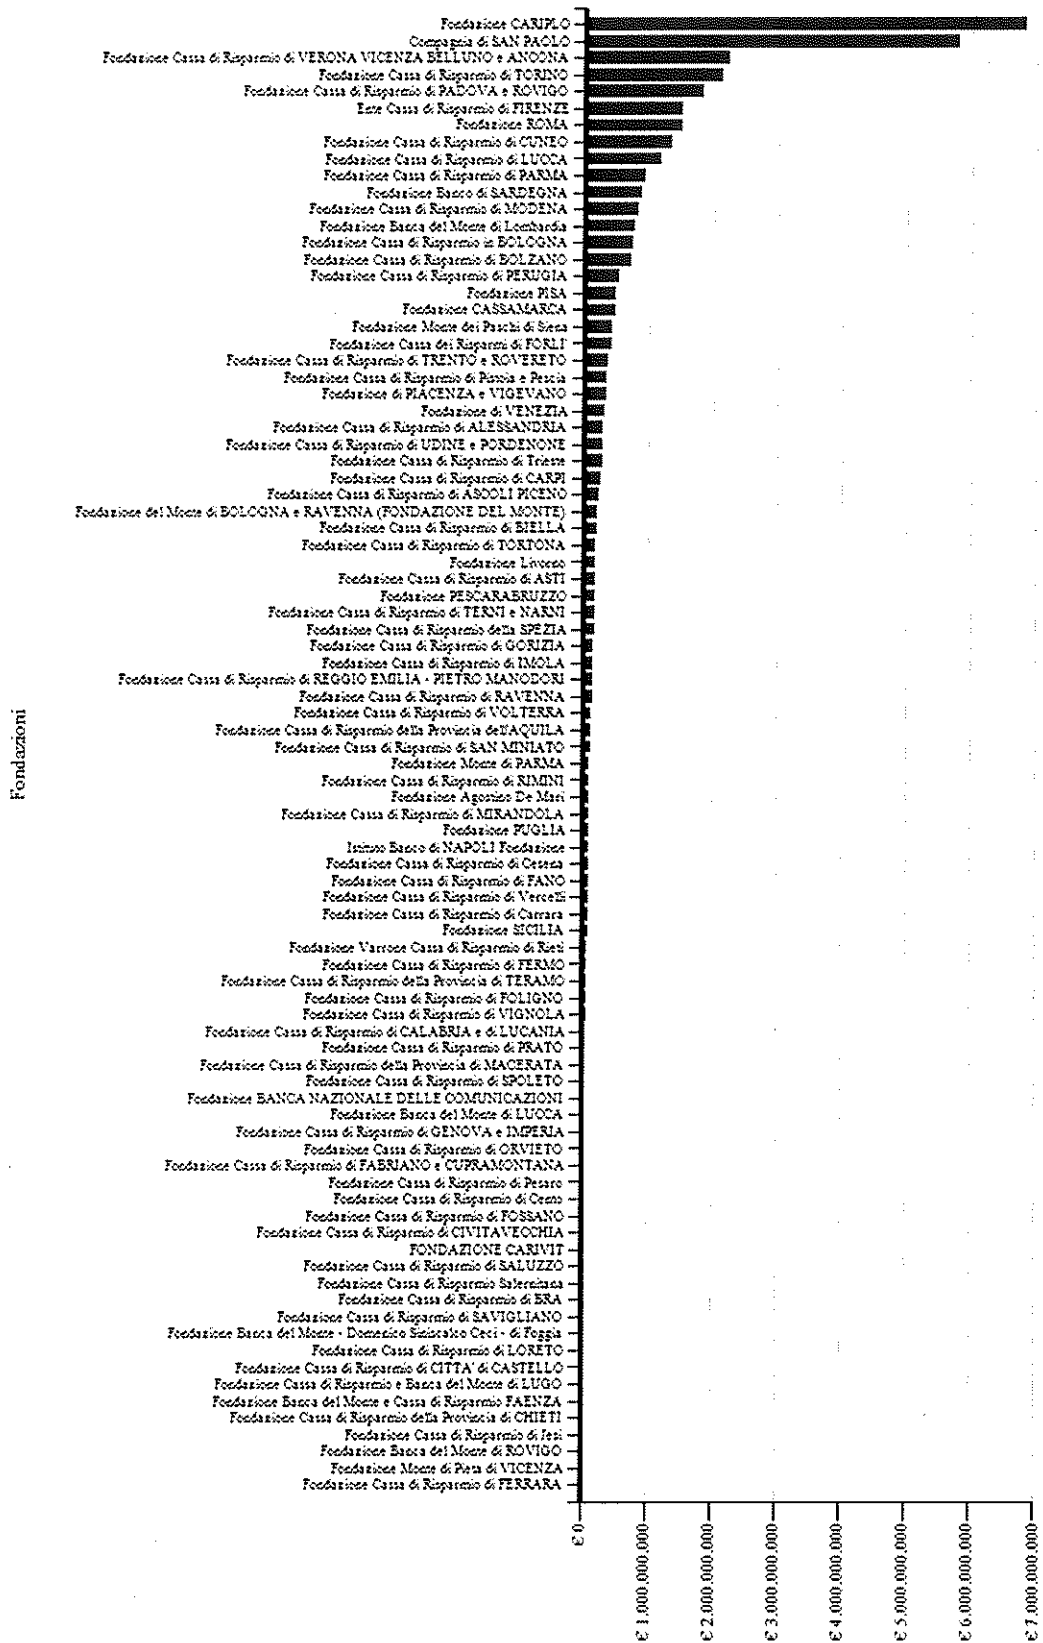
Fondazioni

Fondazione CARIPLO
Compagnia di SAN PAOLO
Fondazione Cassa di Risparmio di VERONA VICENZA BELLUNO e ANCONA
Fondazione Cassa di Risparmio di TORINO
Fondazione Cassa di Risparmio di PADOVA e ROVIGO
Ente Cassa di Risparmio di FIRENZE
Fondazione ROMA
Fondazione Cassa di Risparmio di CUNEO
Fondazione Cassa di Risparmio di LUCCA
Fondazione Cassa di Risparmio di PARMA
Fondazione Banco di SARDEGNA
Fondazione Cassa di Risparmio di MODENA
Fondazione Banca del Monte di Lombardia
Fondazione Cassa di Risparmio in BOLOGNA
Fondazione Cassa di Risparmio di BOLZANO
Fondazione Cassa di Risparmio di PERUGIA
Fondazione PISA
Fondazione CASSAMARCA
Fondazione Monte dei Paschi di Siena
Fondazione Cassa dei Risparmi di FORLI'
Fondazione Cassa di Risparmio di TRENTO e ROVERETO
Fondazione Cassa di Risparmio di Pistoia e Pescia
Fondazione di PIACENZA e VIGEVANO
Fondazione di VENEZIA
Fondazione Cassa di Risparmio di ALESSANDRIA
Fondazione Cassa di Risparmio di UDINE e PORDENONE
Fondazione Cassa di Risparmio di Trieste
Fondazione Cassa di Risparmio di CARPI
Fondazione Cassa di Risparmio di ASCOLI PICENO
Fondazione del Monte di BOLOGNA e RAVENNA (FONDAZIONE DEL MONTE)
Fondazione Cassa di Risparmio di BIELLA
Fondazione Cassa di Risparmio di TORTONA
Fondazione Livorno
Fondazione Cassa di Risparmio di ASTI
Fondazione PESCARABRUZZO
Fondazione Cassa di Risparmio di TERNI e NARNI
Fondazione Cassa di Risparmio della SPEZIA
Fondazione Cassa di Risparmio di GORIZIA
Fondazione Cassa di Risparmio di IMOLA
Fondazione Cassa di Risparmio di REGGIO EMILIA - PIETRO MANODORI
Fondazione Cassa di Risparmio di RAVENNA
Fondazione Cassa di Risparmio di VOLTERRA
Fondazione Cassa di Risparmio della Provincia dell'AQUILA
Fondazione Cassa di Risparmio di SAN MINIATO
Fondazione Monte di PARMA
Fondazione Cassa di Risparmio di RIMINI
Fondazione Agostino De Mari
Fondazione Cassa di Risparmio di MIRANDOLA
Fondazione PUGLIA
Istituto Banco di NAPOLI Fondazione
Fondazione Cassa di Risparmio di Cesena
Fondazione Cassa di Risparmio di FANO
Fondazione Cassa di Risparmio di Vercelli
Fondazione Cassa di Risparmio di Carrara
Fondazione SICILIA
Fondazione Varrone Cassa di Risparmio di Rieti
Fondazione Cassa di Risparmio di FERMO
Fondazione Cassa di Risparmio della Provincia di TERAMO
Fondazione Cassa di Risparmio di FOLIGNO
Fondazione Cassa di Risparmio di VIGNOLA
Fondazione Cassa di Risparmio di CALABRIA e di LUCANIA
Fondazione Cassa di Risparmio di PRATO
Fondazione Cassa di Risparmio della Provincia di MACERATA
Fondazione Cassa di Risparmio di SPOLETO
Fondazione BANCA NAZIONALE DELLE COMUNICAZIONI
Fondazione Banca del Monte di LUCCA
Fondazione Cassa di Risparmio di GENOVA e IMPERIA
Fondazione Cassa di Risparmio di ORVIETO
Fondazione Cassa di Risparmio di FABRIANO e CUPRAMONTANA
Fondazione Cassa di Risparmio di Pesaro
Fondazione Cassa di Risparmio di Cento
Fondazione Cassa di Risparmio di FOSSANO
Fondazione Cassa di Risparmio di CIVITAVECCHIA
FONDAZIONE CARIVIT
Fondazione Cassa di Risparmio di SALUZZO
Fondazione Cassa di Risparmio Salernitana
Fondazione Cassa di Risparmio di BRA
Fondazione Cassa di Risparmio di SAVIGLIANO
Fondazione Banca del Monte - Domenico Siniscalco Ceci - di Foggia
Fondazione Cassa di Risparmio di LORETO
Fondazione Cassa di Risparmio di CITTA' di CASTELLO
Fondazione Cassa di Risparmio e Banca del Monte di LUGO
Fondazione Banca del Monte e Cassa di Risparmio FAENZA
Fondazione Cassa di Risparmio della Provincia di CHIETI
Fondazione Cassa di Risparmio di Jesi
Fondazione Banca del Monte di ROVIGO
Fondazione Monte di Pieta di VICENZA
Fondazione Cassa di Risparmio di FERRARA

€ 0
€ 1.000.000.000
€ 2.000.000.000
€ 3.000.000.000
€ 4.000.000.000
€ 5.000.000.000
€ 6.000.000.000
€ 7.000.000.000